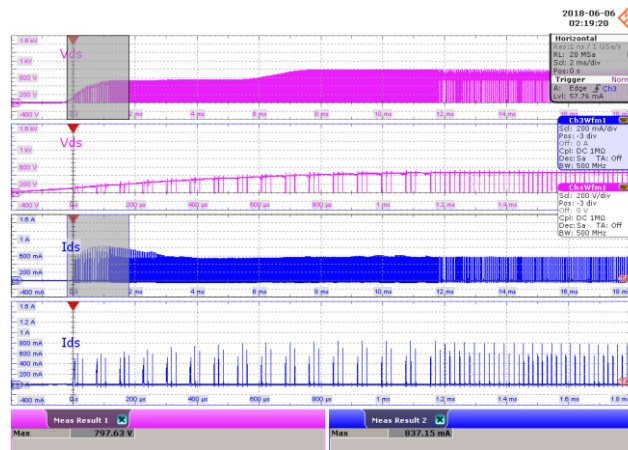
2018-06-06
02:19:20

Horizontal
Res:1 ns/ 1 GSa/s
RL: 20 MSa
Scl: 2 ms/div
Pos: 0 s

Trigger
A: Edge Ch3
Lvl: 57.76 mA

1.6 kV
1 kV
600 V
200 V
-400 V
Vds
0 s
2 ms
4 ms
6 ms
8 ms
10 ms
12 ms
14 ms

1.6 kV
1 kV
600 V
200 V
-400 V
Vds
0 s
200 µs
400 µs
600 µs
800 µs
1 ms
1.2 ms
1.4 ms

Ch3Wfm1
Scl: 200 mA/div
Pos: -3 div
Off: 0 A
Cpl: DC 1MΩ
Dec:Sa TA: Off
BW: 500 MHz

Ch4Wfm1
Scl: 200 V/div
Pos: -3 div
Off: 0 V
Cpl: DC 1MΩ
Dec:Sa TA: Off
BW: 500 MHz

1.6 A
1 A
500 mA
200 mA
-400 mA
Ids
0 s
2 ms
4 ms
6 ms
8 ms
10 ms
12 ms
14 ms
16 ms
18 ms

1.6 A
1.2 A
1 A
800 mA
600 mA
400 mA
200 mA
-400 mA
Ids
0 s
200 µs
400 µs
600 µs
800 µs
1 ms
1.2 ms
1.4 ms
1.6 ms
1.8 ms

Meas Result 1
Max 797.63 V

Meas Result 2
Max 837.15 mA